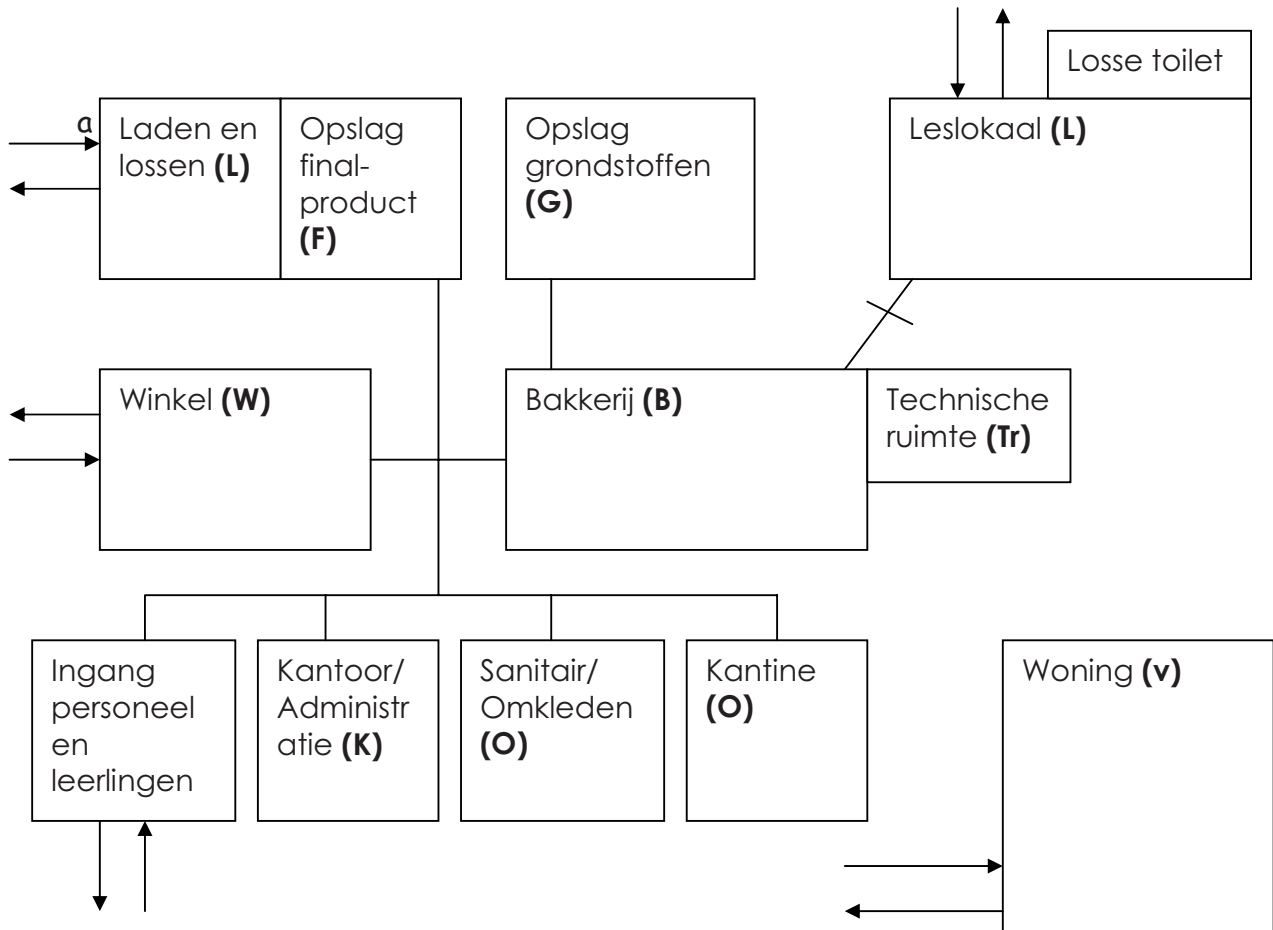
Losse toilet

a

Laden en lossen **(L)**

Opslag final-product **(F)**

Opslag grondstoffen **(G)**

Leslokaal **(L)**

Winkel **(W)**

Bakkerij **(B)**

Technische ruimte **(Tr)**

Ingang personeel en leerlingen

Kantoor/ Administr atie **(K)**

Sanitair/ Omkleden **(O)**

Kantine **(O)**

Woning **(v)**